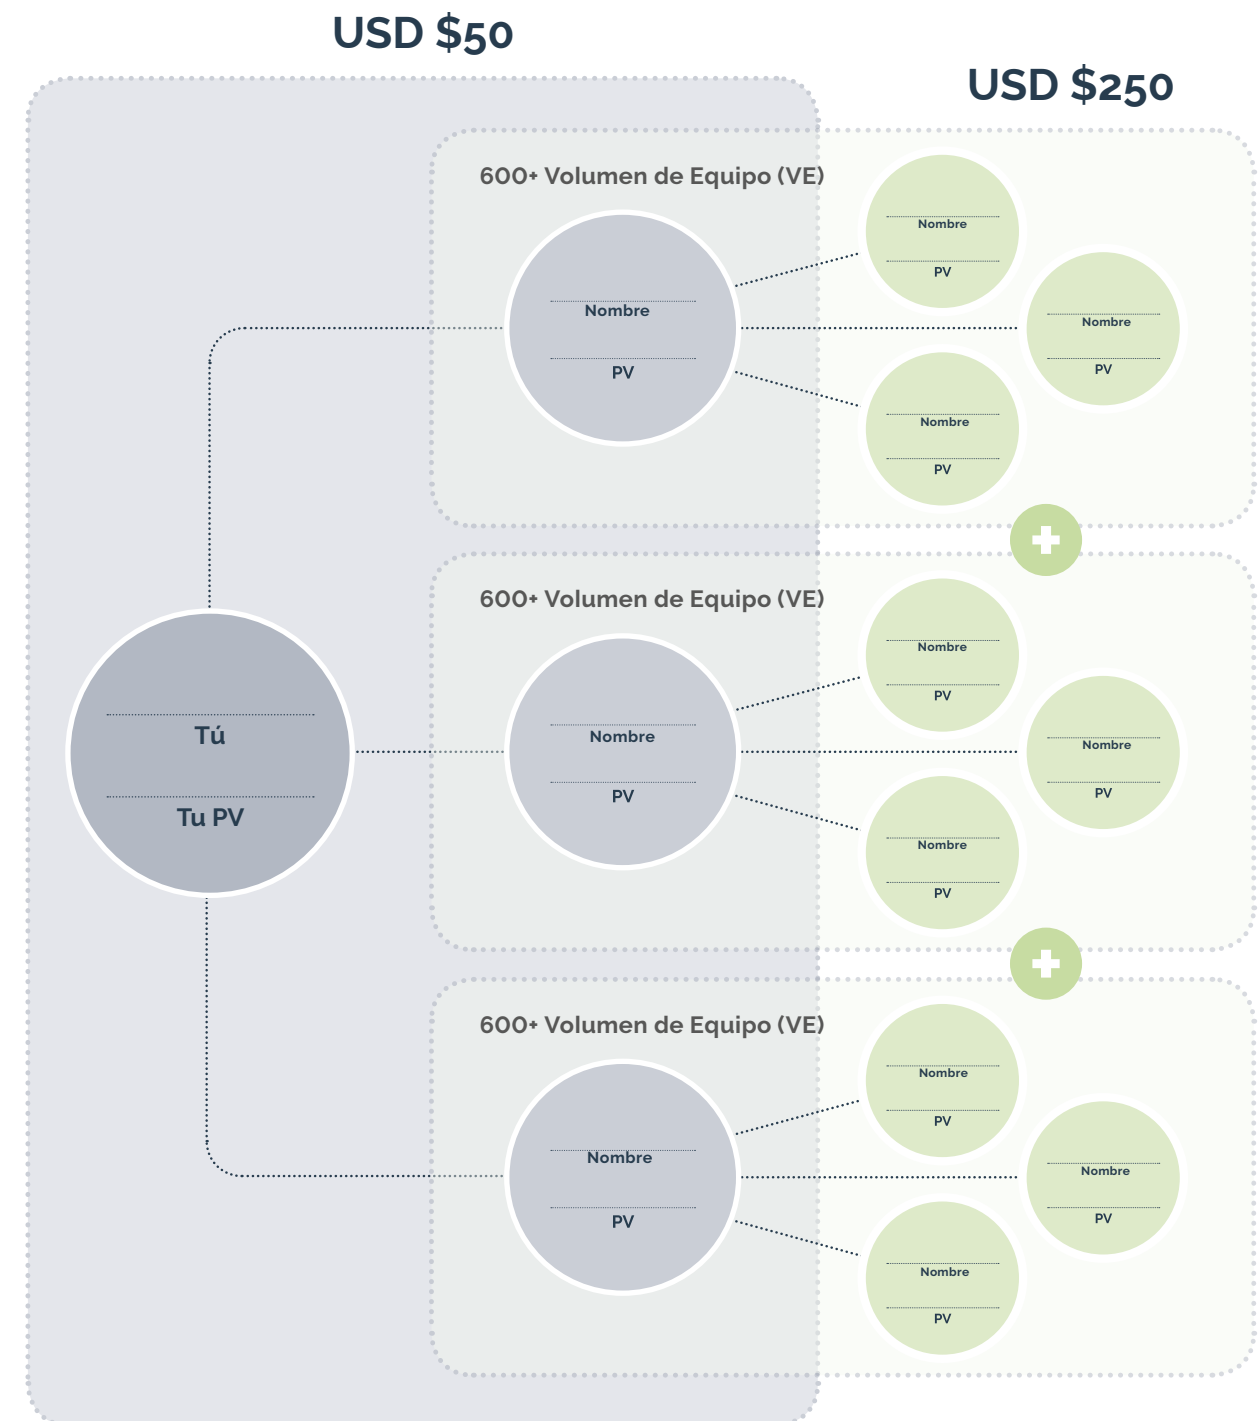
USD $50

USD $250

600+ Volumen de Equipo (VE)

Nombre

PV

Nombre

PV

Nombre

PV

Nombre

PV

600+ Volumen de Equipo (VE)

Tú

Tu PV

Nombre

PV

Nombre

PV

Nombre

PV

Nombre

PV

600+ Volumen de Equipo (VE)

Nombre

PV

Nombre

PV

Nombre

PV

Nombre

PV